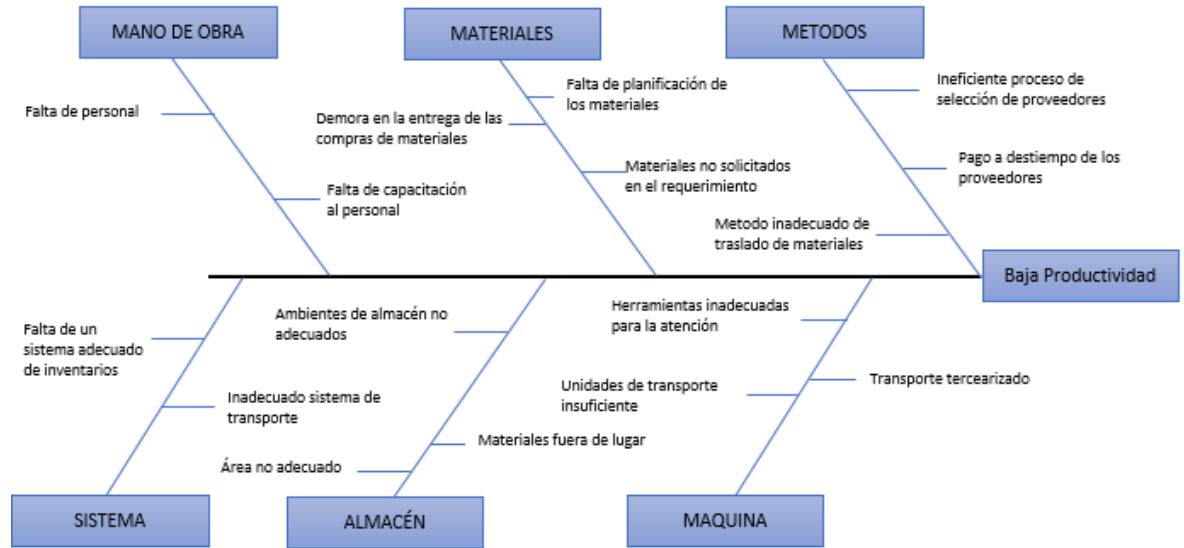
MANO DE OBRA

Falta de personal

Falta de capacitación al personal

MATERIALES

Falta de planificación de los materiales

Demora en la entrega de las compras de materiales

Materiales no solicitados en el requerimiento

METODOS

Ineficiente proceso de selección de proveedores

Pago a destiempo de los proveedores

Metodo inadecuado de traslado de materiales

Baja Productividad

Falta de un sistema adecuado de inventarios

Inadecuado sistema de transporte

SISTEMA

Ambientes de almacén no adecuados

Materiales fuera de lugar

Área no adecuado

ALMACÉN

Herramientas inadecuadas para la atención

Unidades de transporte insuficiente

Transporte tercearizado

MAQUINA